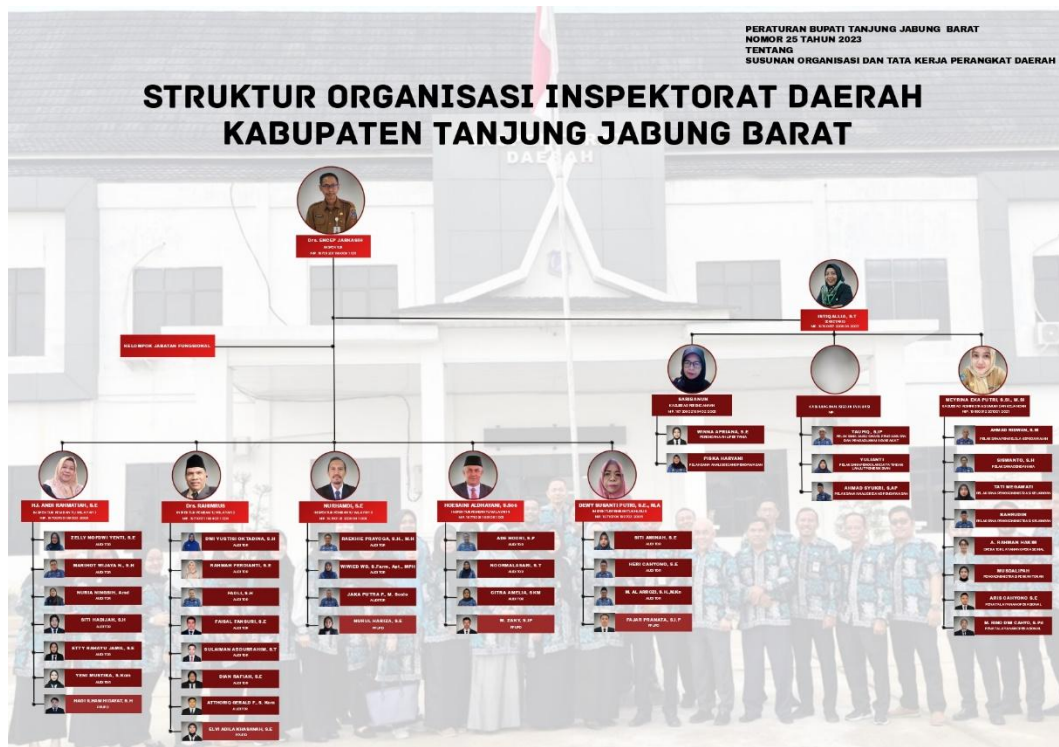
PERATURAN BUPATI TANJUNG JABUNG BARAT
NOMOR 25 TAHUN 2023
TENTANG
SUSUNAN ORGANISASI DAN TATA KERJA PERANGKAT DAERAH

STRUKTUR ORGANISASI INSPEKTORAT DAERAH KABUPATEN TANJUNG JABUNG BARAT

Drs. SHOLP JAMHARI
INSPEKTUR
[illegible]

HIDAYATI, S.T
SEKRETARIS
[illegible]

KELOMPOK JABATAN FUNGSIONAL

SAMSANUN
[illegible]

WINNA APRIANA, S.E
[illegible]

FISKA HARYANI
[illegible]

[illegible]

TAUFIQ, S.IP
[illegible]

YULIANTI
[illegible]

AHMAD SYUKRI, S.AP
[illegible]

BETRINA EKA PUTRI S.E., M.M
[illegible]

AHMAD MUHSIN, S.H
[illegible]

SISWANTO, S.H
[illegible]

TATI MEGAWATI
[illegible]

RAHMADAN
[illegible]

A. RAHMAN HAKIM
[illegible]

MURSALIMIN
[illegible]

ADIS CAHYONO S.E
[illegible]

M. RIDHO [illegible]
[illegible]

Hj. ANIS RAHMATIAH, S.E
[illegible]

ZELLY MEFIRRI YENTI, S.E
AUDITOR

MAKMOT WIJAYA H., S.H
AUDITOR

NURIA NIMSIH, Amd
AUDITOR

SITI HASIJAH, S.H
AUDITOR

ETTY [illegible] JAMIL, S.E
AUDITOR

YANI MUSTIKA, S.Kom
AUDITOR

NADIA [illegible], S.H
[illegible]

Drs. RAHIMUDI
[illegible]

DWI YUSTIKI OKTADINA, S.H
AUDITOR

RAHMAN FERDIANTI, S.E
AUDITOR

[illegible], S.H
AUDITOR

FAISAL FAHRUDI, S.E
AUDITOR

SULAIMAN ASSOMBARI, S.T
AUDITOR

DWI RAFIAH, S.E
AUDITOR

ATTHORIQ HERALD F., S. Kom
AUDITOR

ELVI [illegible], S.E
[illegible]

NURHAMDI, S.E
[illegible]

BAGUS PRAYOGA, S.H., M.H
AUDITOR

WIWIED WS, S.Farm., Apt., MPH
AUDITOR

JANA PUTRA P., M. Sosio
AUDITOR

NURUL HABIBA, S.E
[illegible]

HUSAINI ALDHAYANI, S.Hut
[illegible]

ARI MUSRI, S.P
AUDITOR

NOORMALASARI, S.T
AUDITOR

CITRA AMELIA, SKM
AUDITOR

M. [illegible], S.IP
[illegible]

DERY SUSANTI PUTRI, S.E., M.A
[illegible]

SITI AMINAH, S.E
AUDITOR

HERI CAHYONO, S.E
AUDITOR

M. AL ANSORI, S.H., M.Kn
AUDITOR

FAJAR PRAMATA, S.I.P
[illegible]